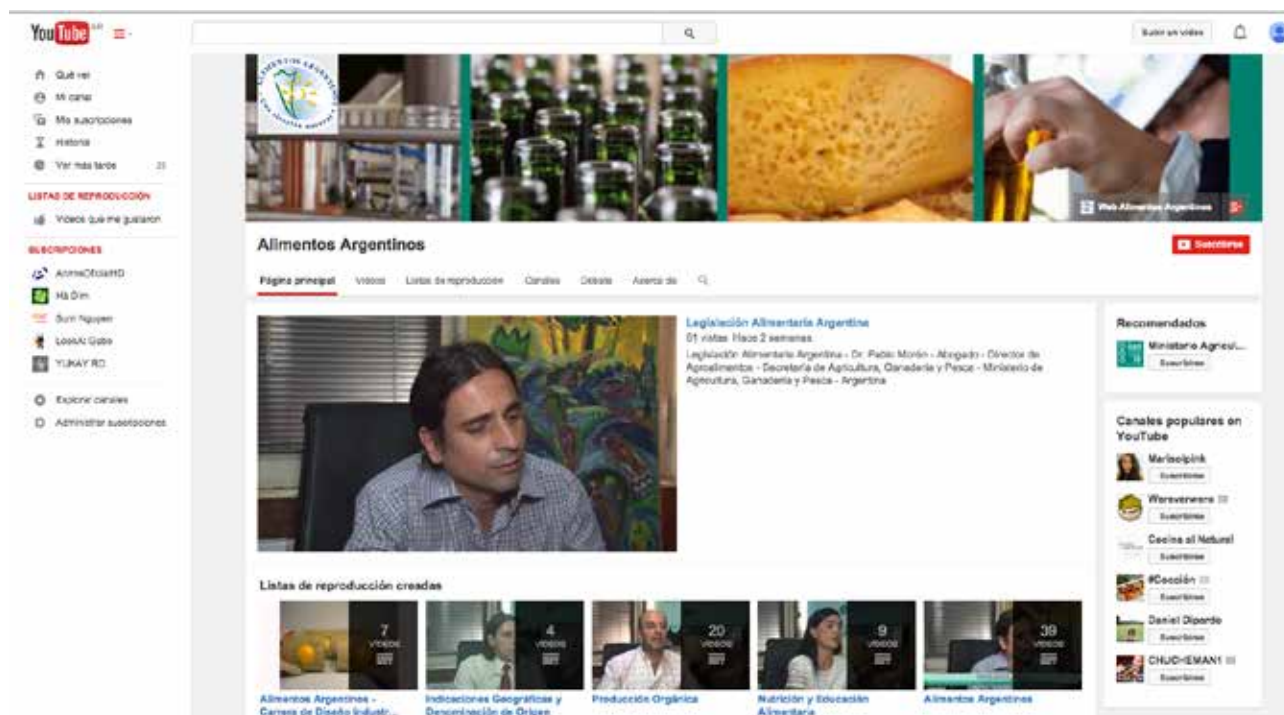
YouTube AR

Subir un video

Qué ver
Mi canal
Mis suscripciones
Historial
Ver más tarde 25

LISTAS DE REPRODUCCIÓN
Videos que me gustaron

SUSCRIPCIONES
AnimeOficialHD
Hà Dim
Sum Nguyen
LoooAi Gabo
YUKAY RD

Explorar canales
Administrar suscripciones

ALIMENTOS ARGENTINOS
Una elección natural

Web Alimentos Argentinos

Alimentos Argentinos

Suscribirse

Página principal Videos Listas de reproducción Canales Debate Acerca de

Legislación Alimentaria Argentina
61 vistas Hace 2 semanas
Legislación Alimentaria Argentina - Dr. Pablo Morón - Abogado - Director de Agroalimentos - Secretaría de Agricultura, Ganadería y Pesca - Ministerio de Agricultura, Ganadería y Pesca - Argentina

Recomendados
Ministerio Agricul...
Suscribirse

Canales populares en YouTube
Mariaolpink
Suscribirse
Werevertumorro
Suscribirse
Cocina al Natural
Suscribirse
#Cocción
Suscribirse
Daniel Diporto
Suscribirse
CHUCHEMAN1
Suscribirse

Listas de reproducción creadas

7 VIDEOS
4 VIDEOS
20 VIDEOS
9 VIDEOS
39 VIDEOS

Alimentos Argentinos - Carrera de Diseño Industr...
Indicaciones Geográficas y Denominación de Origen
Producción Orgánica
Nutrición y Educación Alimentaria
Alimentos Argentinos